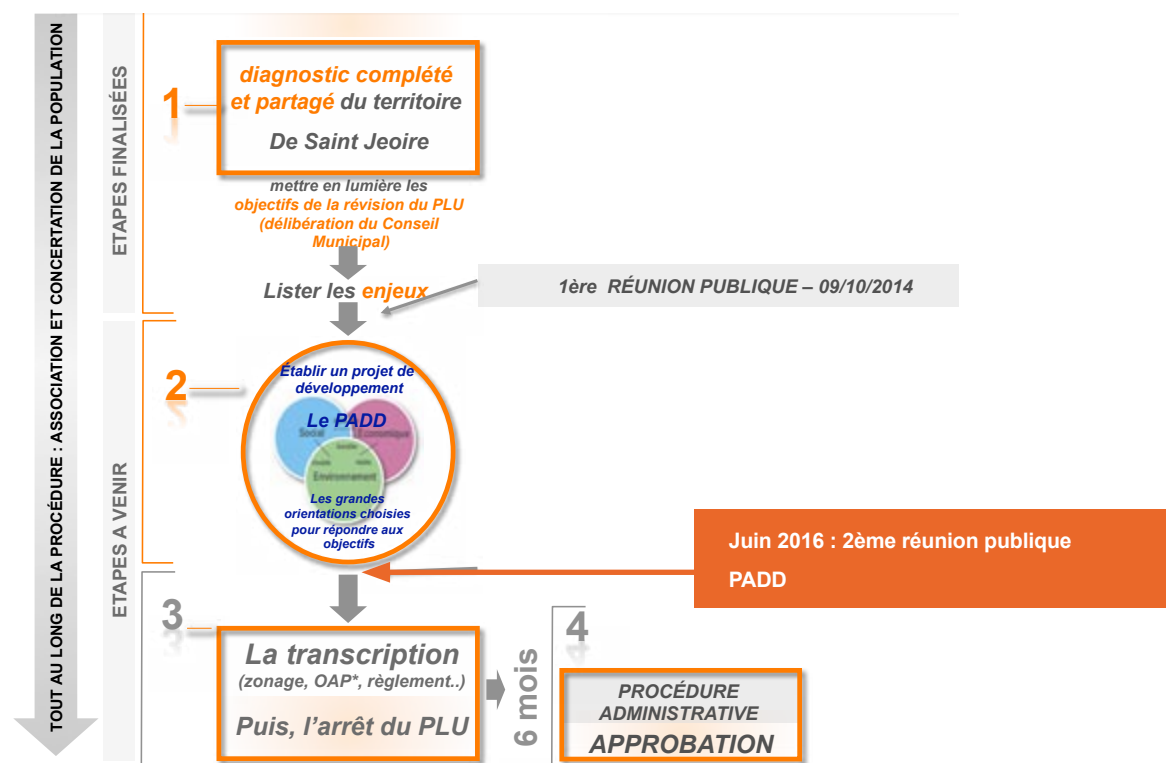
TOUT AU LONG DE LA PROCÉDURE : ASSOCIATION ET CONCERTATION DE LA POPULATION

ETAPES FINALISÉES

1

diagnostic complété et partagé du territoire

De Saint Jeoire

mettre en lumière les objectifs de la révision du PLU (délibération du Conseil Municipal)

Lister les enjeux

1ère RÉUNION PUBLIQUE – 09/10/2014

ETAPES A VENIR

2

Établir un projet de développement

Le PADD

Social

Economique

Environnement

Les grandes orientations choisies pour répondre aux objectifs

Juin 2016 : 2ème réunion publique

PADD

3

La transcription

(zonage, OAP*, règlement..)

Puis, l'arrêt du PLU

6 mois

4

PROCÉDURE ADMINISTRATIVE

APPROBATION